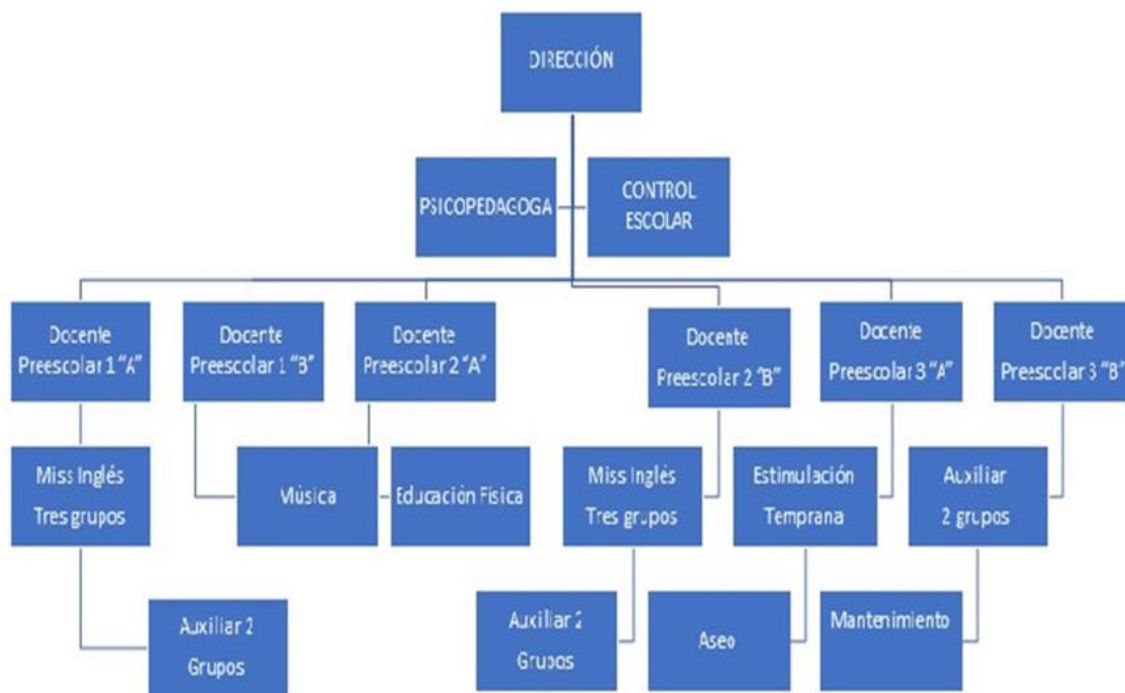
DIRECCIÓN

PSICOPEDAGOGA

CONTROL ESCOLAR

Docente Preescolar 1 "A"

Docente Preescolar 1 "B"

Docente Preescolar 2 "A"

Docente Preescolar 2 "B"

Docente Preescolar 3 "A"

Docente Preescolar 3 "B"

Miss Inglés Tres grupos

Música

Educación Física

Miss Inglés Tres grupos

Estimulación Temprana

Auxiliar 2 grupos

Auxiliar 2 Grupos

Auxiliar 2 Grupos

Aseo

Mantenimiento